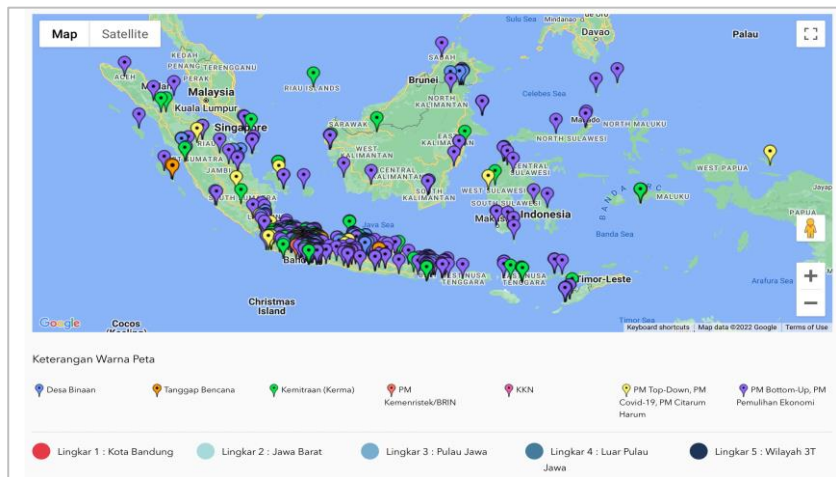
Map Satellite

Sulu Sea Mindanao Davao Palau SABAH Brunei Celebes Sea Malaysia PENANG TERENGGANU Kuala Lumpur ACEH RIAU ISLANDS Singapore SARAWAK NORTH KALIMANTAN EAST KALIMANTAN WEST KALIMANTAN CENTRAL KALIMANTAN SOUTH KALIMANTAN NORTH SULAWESI Manado NORTH MALUKU GORONTALO CENTRAL SULAWESI WEST SULAWESI SOUTH SULAWESI Makassar Indonesia WEST PAPUA PAPUA Banda Sea Java Sea SUMATRA JAMBI RIAU SOUTH Bali NUSA TENGGARA Timor-Leste Timor Sea Arafura Sea Christmas Island Cocos Jayapura

Google Keyboard shortcuts Map data ©2022 Google Terms of Use

Keterangan Warna Peta

Desa Binaan Tanggap Bencana Kemitraan (Kerma) PM Kemenristek/BRIN KKN PM Top-Down, PM Covid-19, PM Citarum Harum PM Bottom-Up, PM Pemulihan Ekonomi

Lingkar 1 : Kota Bandung Lingkar 2 : Jawa Barat Lingkar 3 : Pulau Jawa Lingkar 4 : Luar Pulau Jawa Lingkar 5 : Wilayah 3T